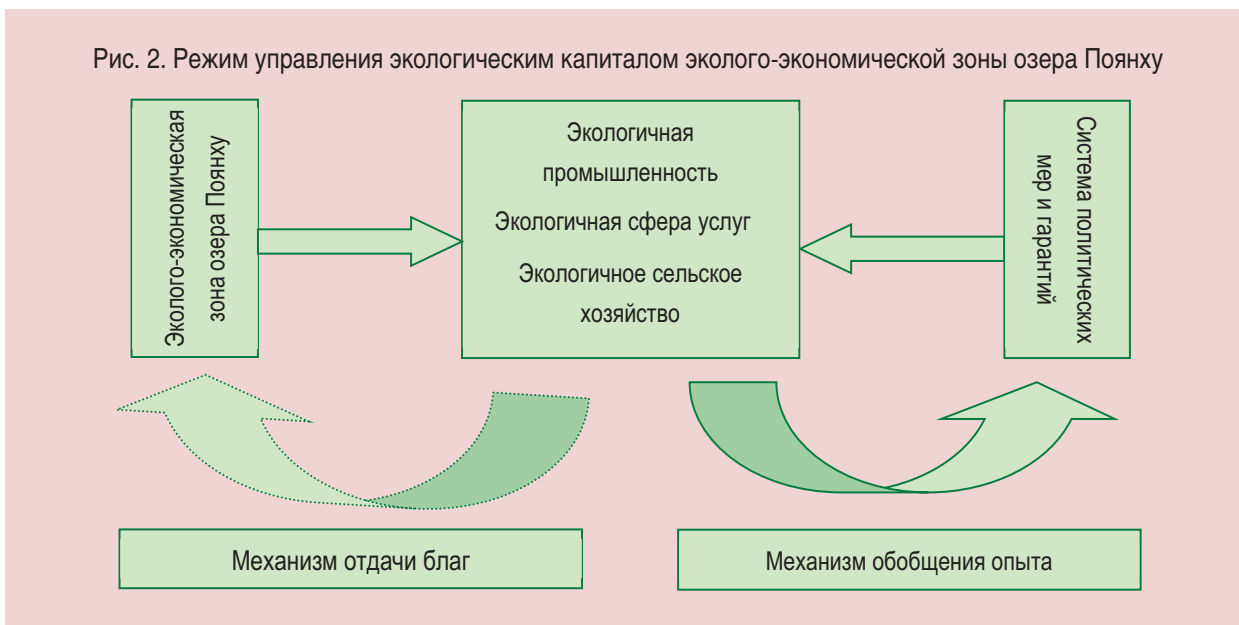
Рис. 2. Режим управления экологическим капиталом эколого-экономической зоны озера Поянху

Эколого-экономическая зона озера Поянху

Экологичная промышленность

Экологичная сфера услуг

Экологичное сельское хозяйство

Система политических мер и гарантий

Механизм отдачи благ

Механизм обобщения опыта